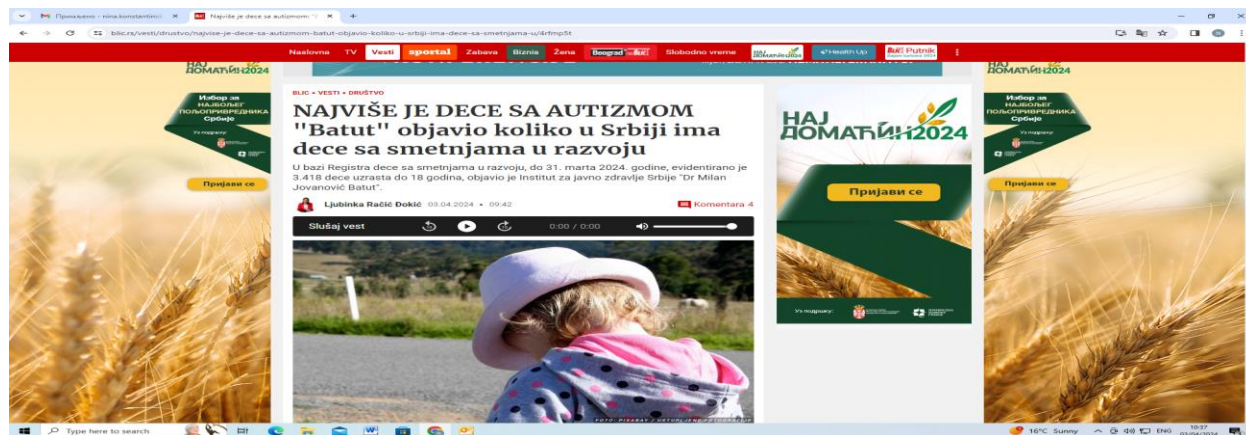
Примљено - nina.konstantini ×
Najviše je dece sa autizmom ×
+
blic.rs/vesti/drustvo/najvise-je-dece-sa-autizmom-batut-objavio-koliko-u-srbiji-ima-dece-sa-smetnjama-u/4rfmp5t

Naslovna TV Vesti sportal Zabava Biznis Žena Beograd Slobodno vreme Health Up Putnik

НАЈ ДОМАЋИН2024
Избор за НАЈБОЉЕГ ПОЉОПРИВРЕДНИКА Србије
Уз подршку:
Пријави се

BLIC • VESTI • DRUŠTVO

NAJVIŠE JE DECE SA AUTIZMOM "Batut" objavio koliko u Srbiji ima dece sa smetnjama u razvoju

U bazi Registra dece sa smetnjama u razvoju, do 31. marta 2024. godine, evidentirano je 3.418 dece uzrasta do 18 godina, objavio je Institut za javno zdravlje Srbije "Dr Milan Jovanović Batut".

Ljubinka Račić Đokić 03.04.2024 • 09:42
Komentara 4

Slušaj vest 0:00 / 0:00

FOTO: PIXABAY / ILUSTRACIJA FOTOGRAFIJE

НАЈ ДОМАЋИН2024
Пријави се
Уз подршку:

НАЈ ДОМАЋИН2024
Избор за НАЈБОЉЕГ ПОЉОПРИВРЕДНИКА Србије
Уз подршку:
Пријави се

Type here to search
16°C Sunny ENG 10:37 03/04/2024